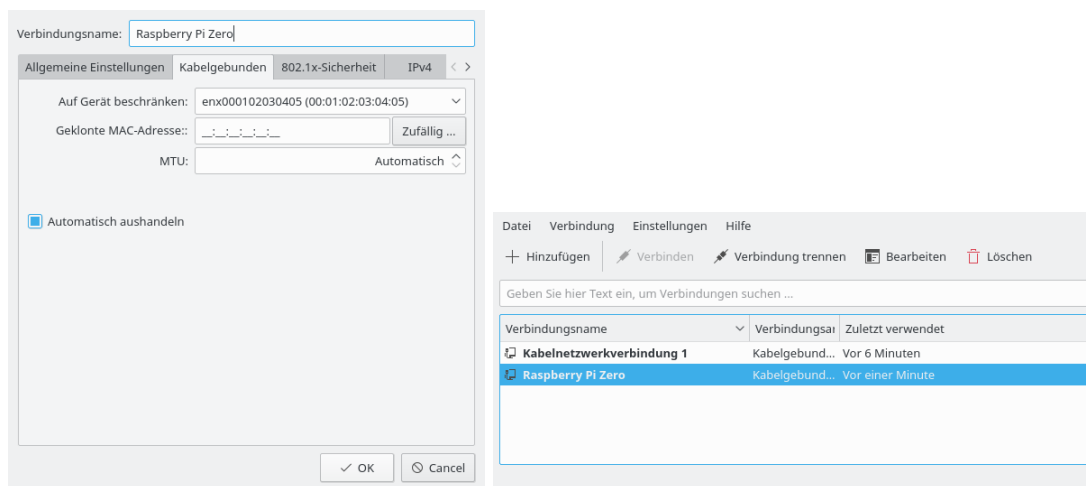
Verbindungsname: Raspberry Pi Zero

Allgemeine Einstellungen | Kabelgebunden | 802.1x-Sicherheit | IPv4

Auf Gerät beschränken: enx000102030405 (00:01:02:03:04:05)

Geklonte MAC-Adresse:: __:__:__:__:__:__ Zufällig ...

MTU: Automatisch

Automatisch aushandeln

OK Cancel

Datei Verbindung Einstellungen Hilfe

Hinzufügen Verbinden Verbindung trennen Bearbeiten Löschen

Geben Sie hier Text ein, um Verbindungen zu suchen ...

| Verbindungsname | Verbindungsa | Zuletzt verwendet |
|---|---|---|
| Kabelnetzwerkverbindung 1 | Kabelgebund... | Vor 6 Minuten |
| Raspberry Pi Zero | Kabelgebund... | Vor einer Minute |